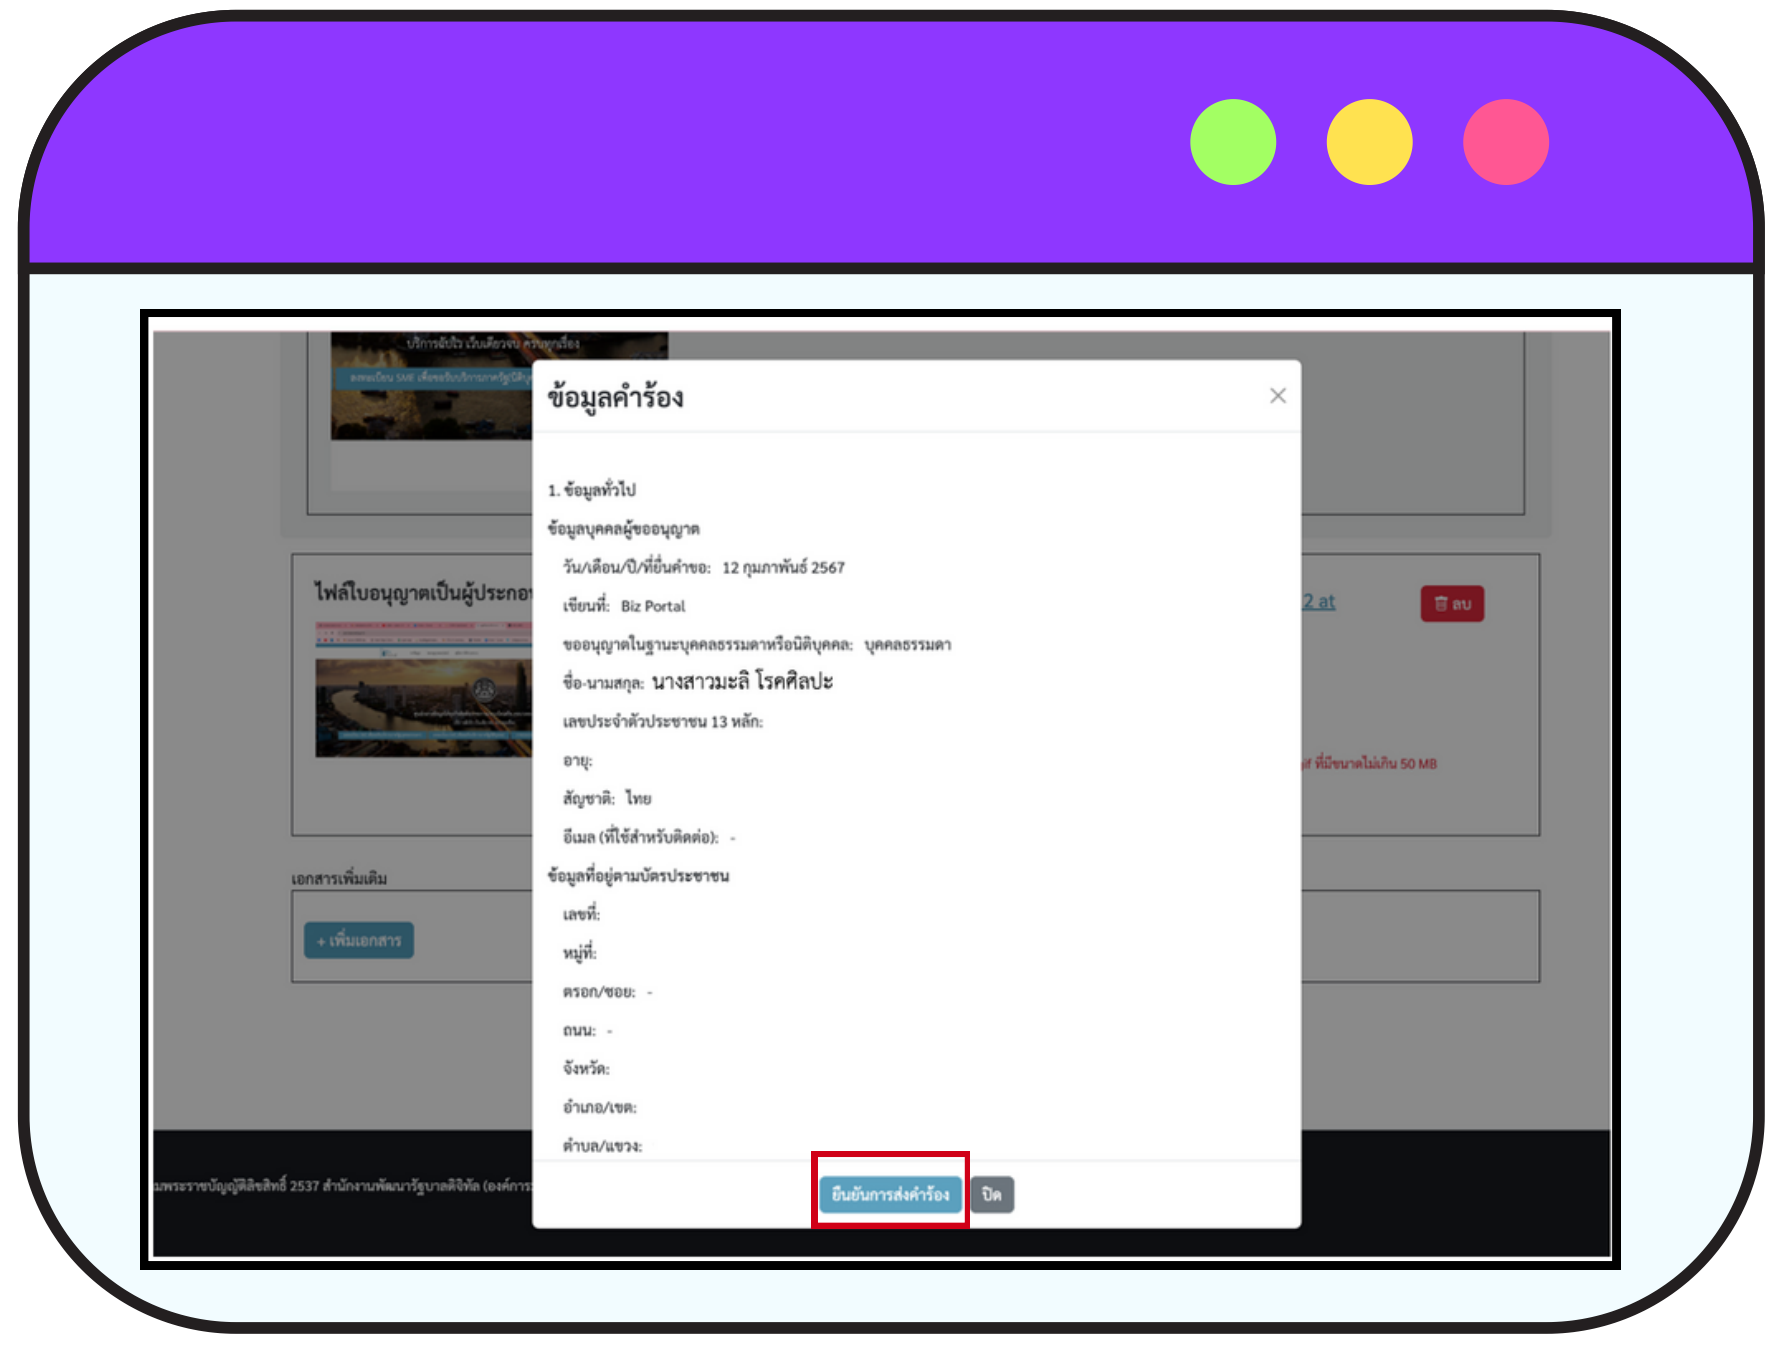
บริการฉับไว เว็บเดียวจบ ครบทุกเรื่อง

ข้อมูลคำร้อง

×

1. ข้อมูลทั่วไป

ข้อมูลบุคคลผู้ขออนุญาต

วัน/เดือน/ปี/ที่ยื่นคำขอ: 12 กุมภาพันธ์ 2567

เขียนที่: Biz Portal

ขออนุญาตในฐานะบุคคลธรรมดาหรือนิติบุคคล: บุคคลธรรมดา

ชื่อ-นามสกุล: นางสาวมะลิ โรคศิลปะ

เลขประจำตัวประชาชน 13 หลัก:

อายุ:

สัญชาติ: ไทย

อีเมล (ที่ใช้สำหรับติดต่อ): -

ข้อมูลที่อยู่ตามบัตรประชาชน

เลขที่:

หมู่ที่:

ตรอก/ซอย: -

ถนน: -

จังหวัด:

อำเภอ/เขต:

ตำบล/แขวง:

ยืนยันการส่งคำร้อง

ปิด

ไฟล์ใบอนุญาตเป็นผู้ประกอ

2 at

ลบ

f ที่มีขนาดไม่เกิน 50 MB

เอกสารเพิ่มเติม

+ เพิ่มเอกสาร

มพระราชบัญญัติลิขสิทธิ์ 2537 สำนักงานพัฒนารัฐบาลดิจิทัล (องค์การ